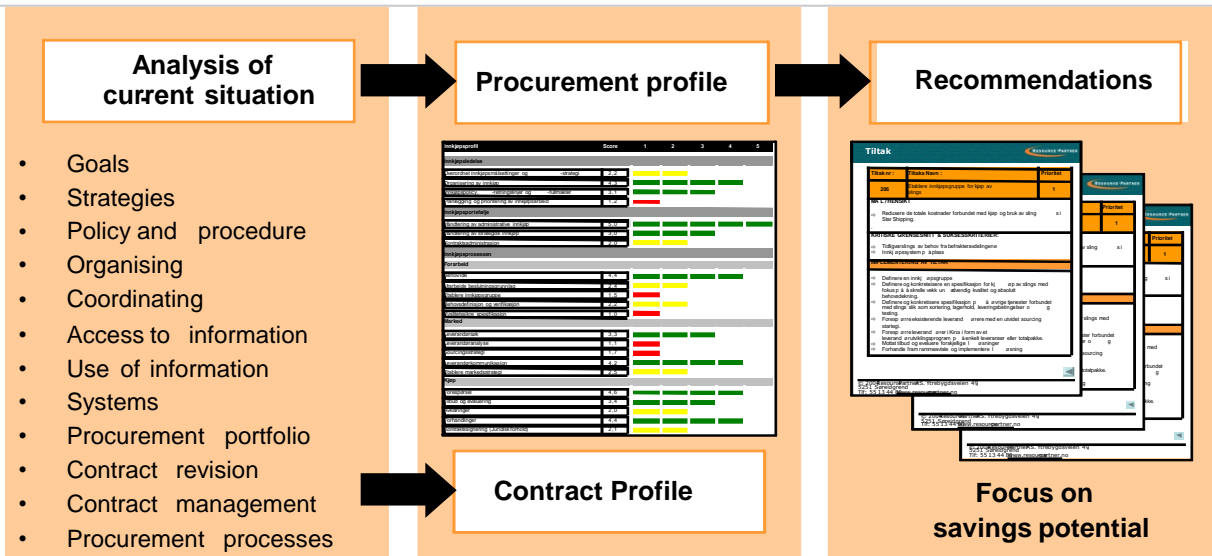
Analysis of current situation

- Goals
- Strategies
- Policy and procedure
- Organising
- Coordinating
- Access to information
- Use of information
- Systems
- Procurement portfolio
- Contract revision
- Contract management
- Procurement processes

Procurement profile

Innkjøpsprofil Score 1 2 3 4 5

Innkjøpsledelse

Innkjøpsporteføljе

Innkjøpsprosessen

Forarbeid

Marked

Kjøp

Contract Profile

Recommendations

Tiltak

RESOURCE PARTNER

Tiltak nr: Tiltaks Navn: Prioritet

206 Etablere innkjøpsgruppe for kjøp av slings 1

Focus on savings potential